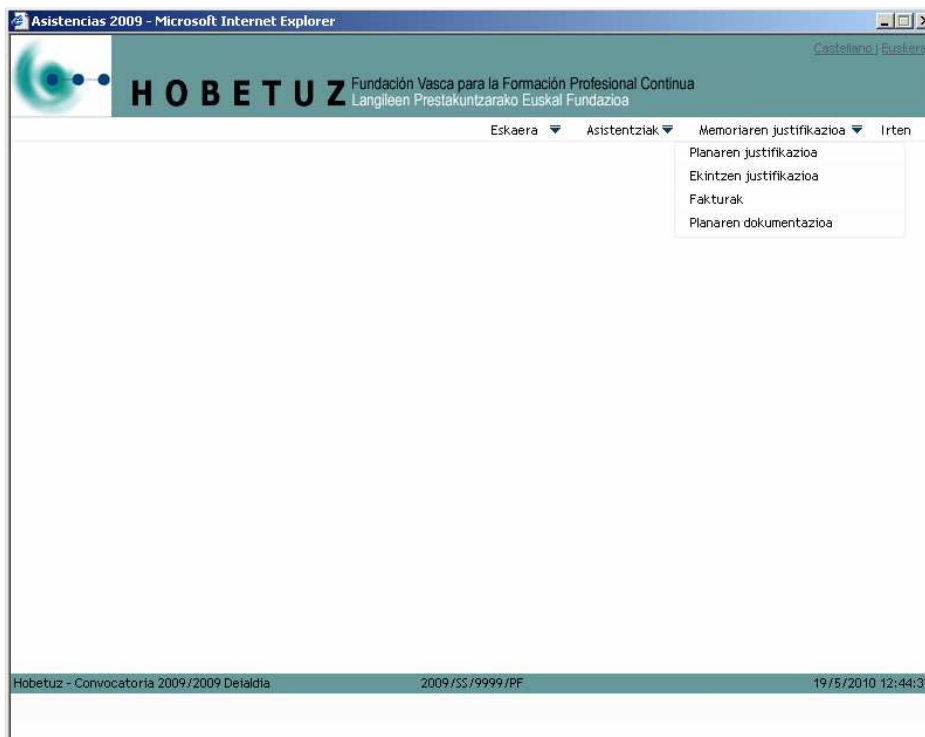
Asistencias 2009 - Microsoft Internet Explorer

Castellano | Euskera

HOBETUZ Fundación Vasca para la Formación Profesional Continua
Langileen Prestakuntzarako Euskal Fundazioa

Eskaera ▼ Asistentziak ▼ Memoriaren justifikazioa ▼ Irten

Planaren justifikazioa
Ekintzen justifikazioa
Fakturak
Planaren dokumentazioa

Hobetuz - Convocatoria 2009/2009 Deialdia 2009/SS/9999/PF 19/5/2010 12:44:3